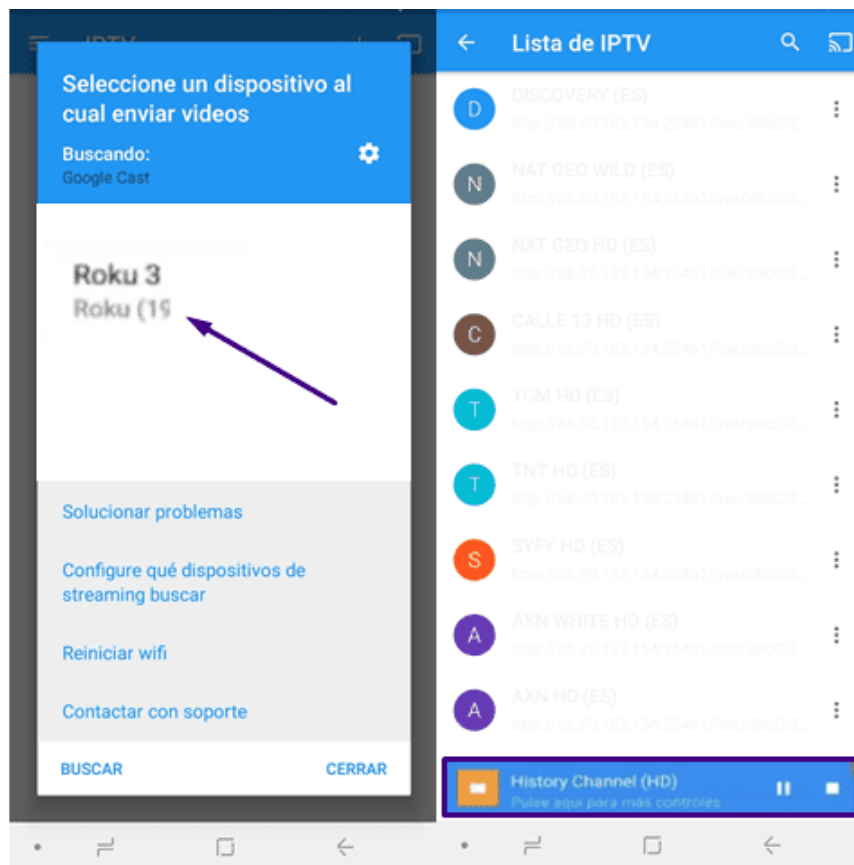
IPTV

Seleccione un dispositivo al cual enviar videos

Buscando:
Google Cast

Roku 3
Roku (19

Solucionar problemas

Configure qué dispositivos de streaming buscar

Reiniciar wifi

Contactar con soporte

BUSCAR

CERRAR

Lista de IPTV

D
DISCOVERY (ES)
http://66.70.182.154:25461/live/sRdGl8...

N
NAT GEO WILD (ES)
http://66.70.182.154:25461/live/sRdGl8...

N
NAT GEO HD (ES)
http://66.70.182.154:25461/live/sRdGl8...

C
CALLE 13 HD (ES)
http://66.70.182.154:25461/live/sRdGl8...

T
TCM HD (ES)
http://66.70.182.154:25461/live/sRdGl8...

T
TNT HD (ES)
http://66.70.182.154:25461/live/sRdGl8...

S
SYFY HD (ES)
http://66.70.182.154:25461/live/sRdGl8...

A
AXN WHITE HD (ES)
http://66.70.182.154:25461/live/sRdGl8...

A
AXN HD (ES)
http://66.70.182.154:25461/live/sRdGl8...

History Channel (HD)
Pulse aquí para más controles